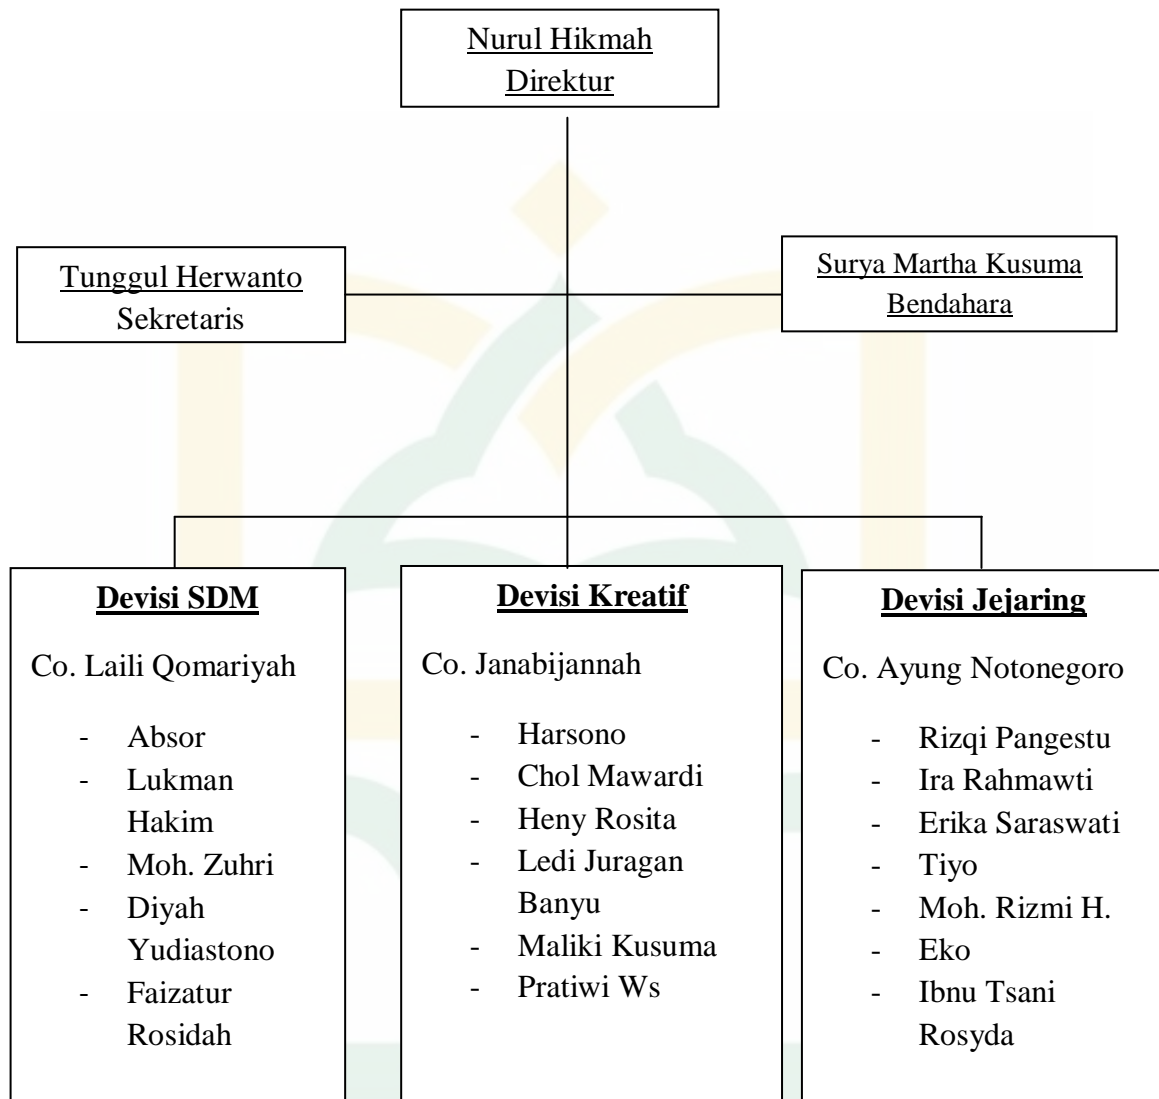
Nurul Hikmah
Direktur

Tunggul Herwanto
Sekretaris

Surya Martha Kusuma
Bendahara

**Devisi SDM**

Co. Laili Qomariyah

- Absor
- Lukman Hakim
- Moh. Zuhri
- Diyah Yudiastono
- Faizatur Rosidah

**Devisi Kreatif**

Co. Janabijannah

- Harsono
- Chol Mawardi
- Heny Rosita
- Ledi Juragan Banyu
- Maliki Kusuma
- Pratiwi Ws

**Devisi Jejaring**

Co. Ayung Notonegoro

- Rizqi Pangestu
- Ira Rahmawti
- Erika Saraswati
- Tiyo
- Moh. Rizmi H.
- Eko
- Ibnu Tsani Rosyda